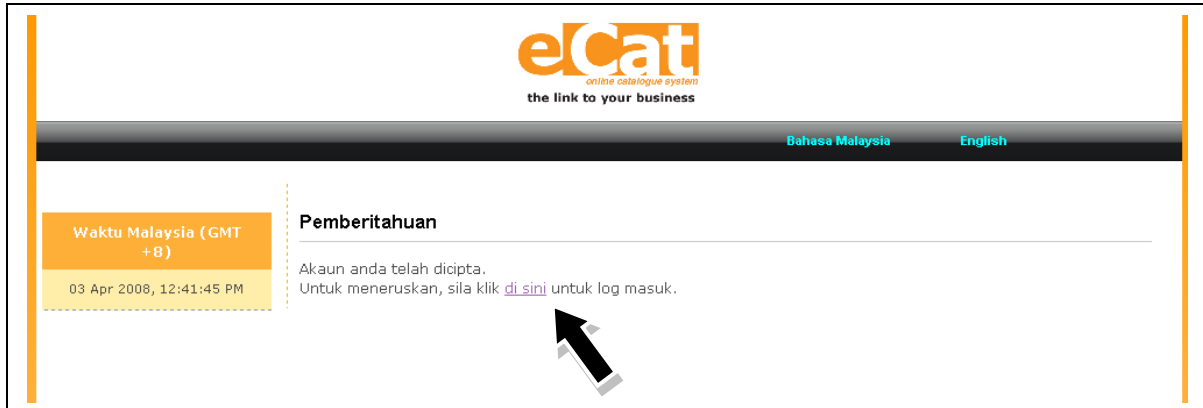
eCat
online catalogue system
the link to your business

Bahasa Malaysia English

Waktu Malaysia (GMT +8)

03 Apr 2008, 12:41:45 PM

Pemberitahuan

Akaun anda telah dicipta.
Untuk meneruskan, sila klik di sini untuk log masuk.